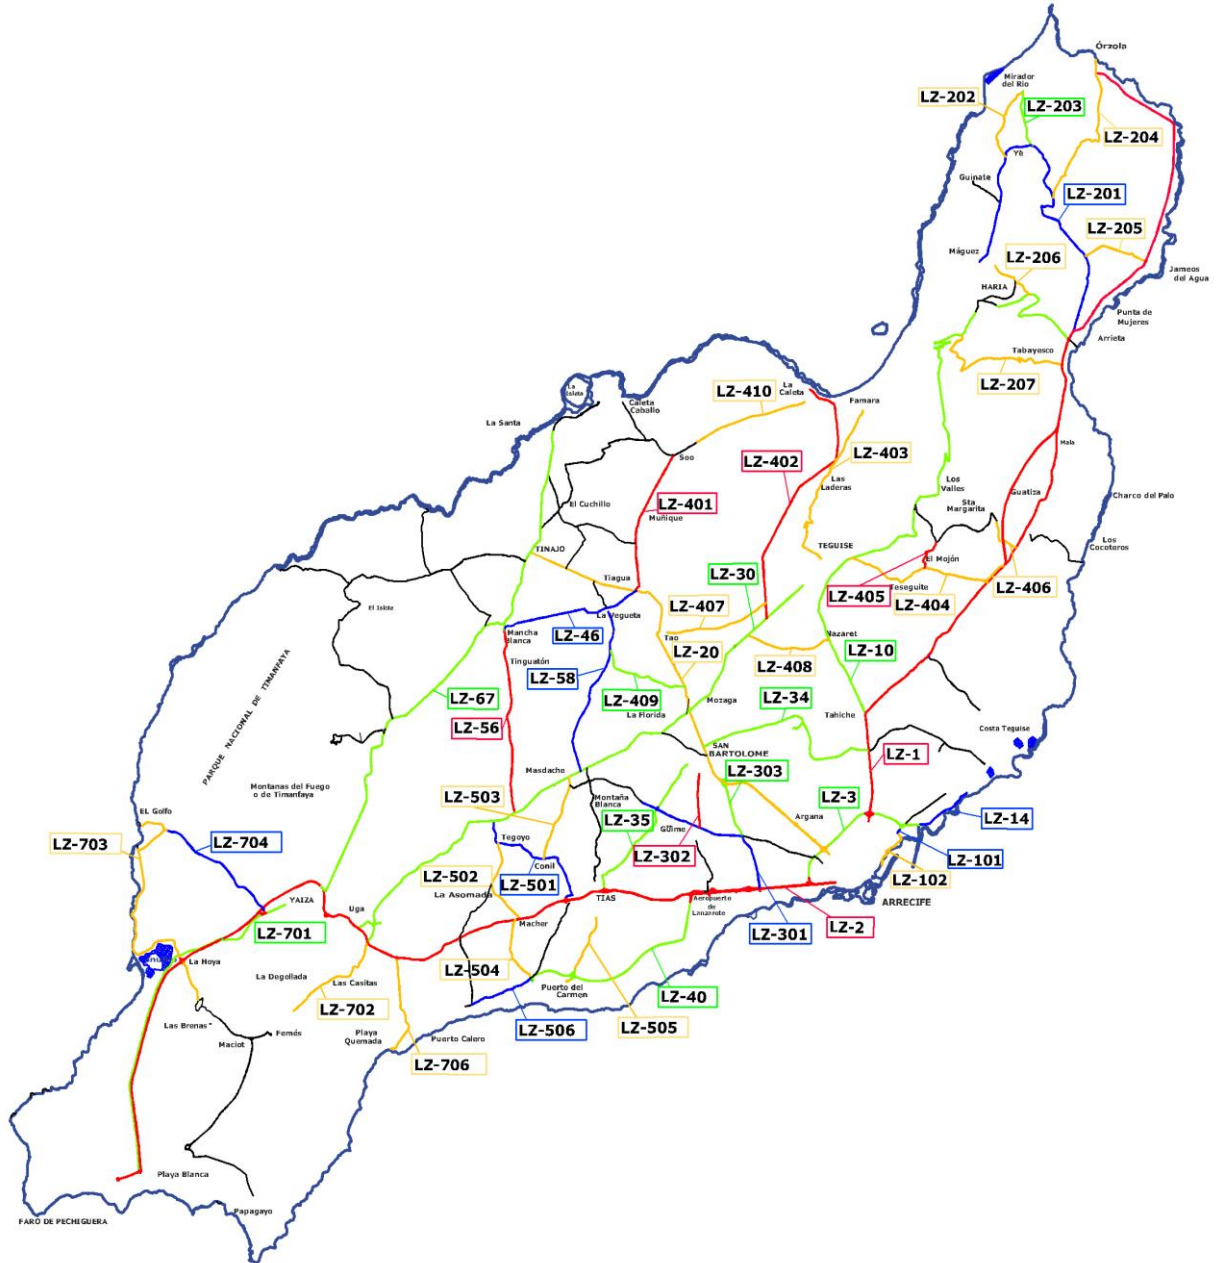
Órzola
Mirador del Rio
LZ-202
LZ-203
LZ-204
Ye
Guinate
LZ-201
LZ-205
Máguez
LZ-206
Jameos del Agua
HARIA
Punta de Mujeres
Arrieta
Tabayesco
LZ-207
La Isleta
Caleta Caballo
LZ-410
La Caleta
Famara
La Santa
Soo
LZ-402
LZ-403
Mala
Las Laderas
Los Valles
Charco del Palo
El Cuchillo
LZ-401
Muñique
Guatiza
Sta Margarita
Los Cocoteros
TEGUISE
TINAJO
El Mojón
LZ-30
Tiagua
Teseguite
LZ-405
LZ-404
LZ-406
El Islote
LZ-407
La Vegueta
Mancha Blanca
LZ-46
Tao
Nazaret
LZ-20
LZ-408
LZ-10
Tinguatón
LZ-58
LZ-67
LZ-409
LZ-34
Mozaga
La Florida
Tahiche
LZ-56
PARQUE NACIONAL DE TIMANFAYA
SAN BARTOLOME
Costa Teguise
LZ-1
Masdache
LZ-303
Montanas del Fuego o de Timanfaya
LZ-503
Montaña Blanca
LZ-3
Argana
El Golfo
LZ-35
LZ-14
LZ-703
LZ-704
Tegoyo
Güime
LZ-302
LZ-101
Conil
LZ-502
LZ-501
LZ-102
YAIZA
Uga
La Asomada
TIAS
Aeropuerto de Lanzarote
ARRECIFE
LZ-701
Macher
LZ-301
LZ-2
La Hoya
La Degollada
Las Casitas
LZ-504
Puerto del Carmen
LZ-40
LZ-702
Las Breñas
Femés
Maciot
LZ-506
LZ-505
Playa Quemada
Puerto Calero
LZ-706
Playa Blanca
FARO DE PECHIGUERA
Papagayo